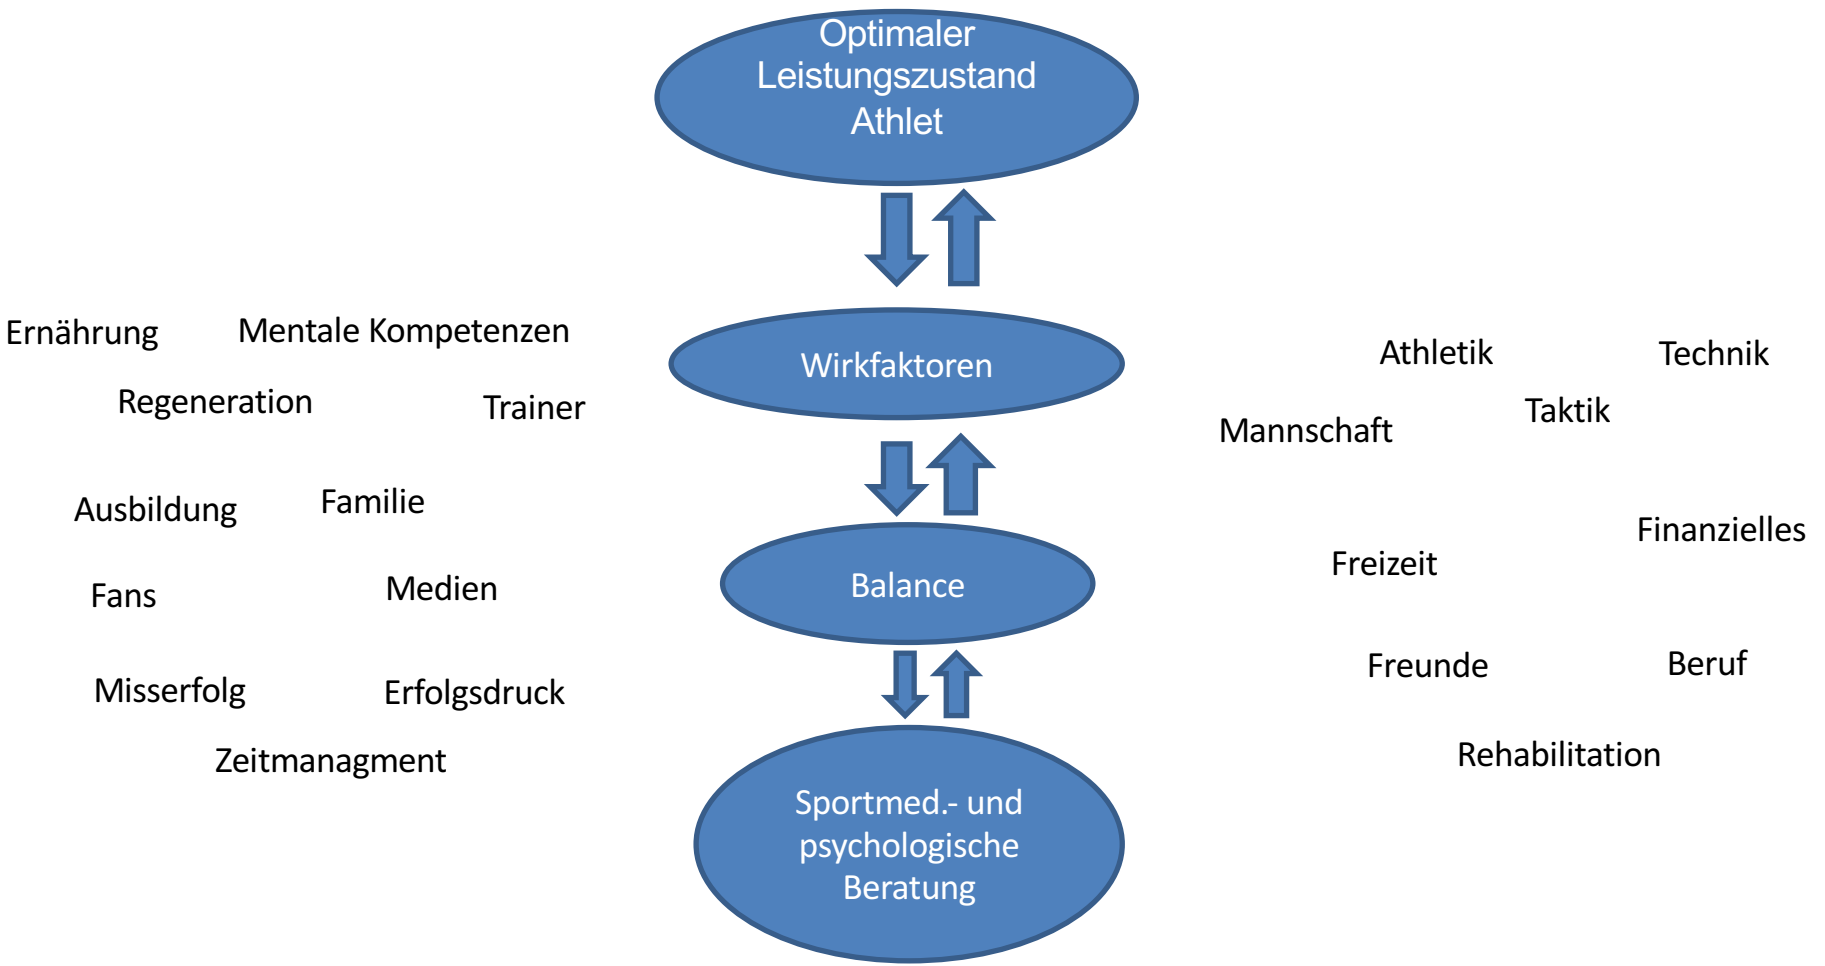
Optimaler Leistungszustand Athlet

Ernährung

Mentale Kompetenzen

Wirkfaktoren

Athletik

Technik

Regeneration

Trainer

Taktik

Mannschaft

Ausbildung

Familie

Finanzielles

Balance

Freizeit

Fans

Medien

Misserfolg

Erfolgsdruck

Freunde

Beruf

Zeitmanagment

Rehabilitation

Sportmed.- und psychologische Beratung